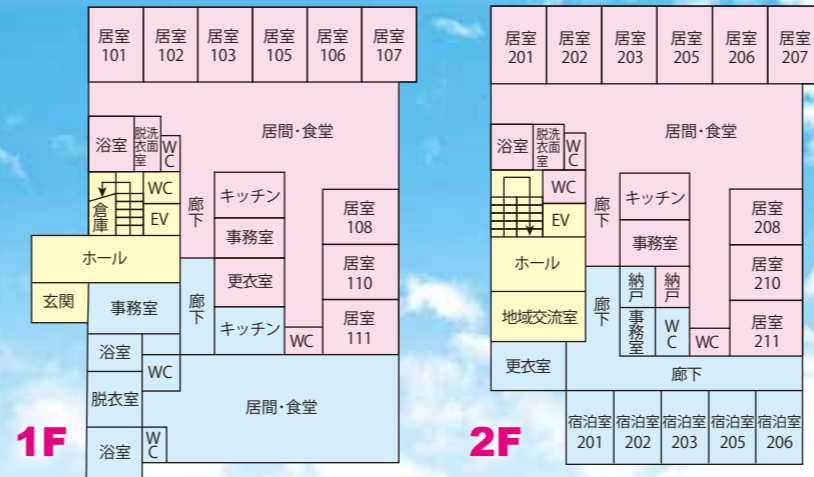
居室 101
居室 102
居室 103
居室 105
居室 106
居室 107
居間・食堂
浴室
脱衣室
洗面室
WC
WC
倉庫
EV
廊下
キッチン
事務室
居室 108
ホール
更衣室
居室 110
玄関
事務室
キッチン
WC
居室 111
浴室
WC
脱衣室
居間・食堂
浴室
WC
1F

居室 201
居室 202
居室 203
居室 205
居室 206
居室 207
居間・食堂
浴室
脱衣室
洗面室
WC
WC
EV
廊下
キッチン
事務室
居室 208
ホール
納戸
納戸
居室 210
地域交流室
廊下
事務室
WC
WC
居室 211
更衣室
廊下
宿泊室 201
宿泊室 202
宿泊室 203
宿泊室 205
宿泊室 206
2F